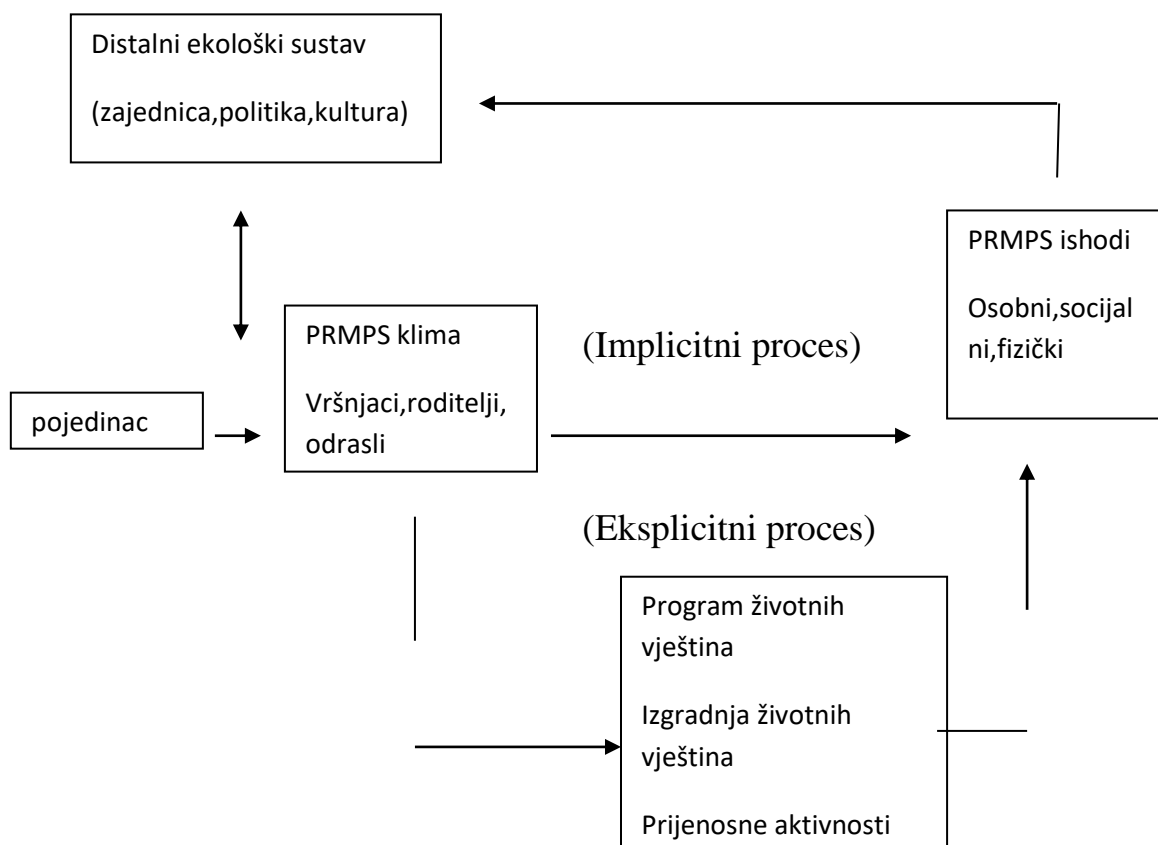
Distalni ekološki sustav

(zajednica,politika,kultura)

PRMPS ishodi

Osobni,socijalni,fizički

pojedinac

PRMPS klima

Vršnjaci,roditelji, odrasli

(Implicitni proces)

(Eksplicitni proces)

Program životnih vještina

Izgradnja životnih vještina

Prijenosne aktivnosti